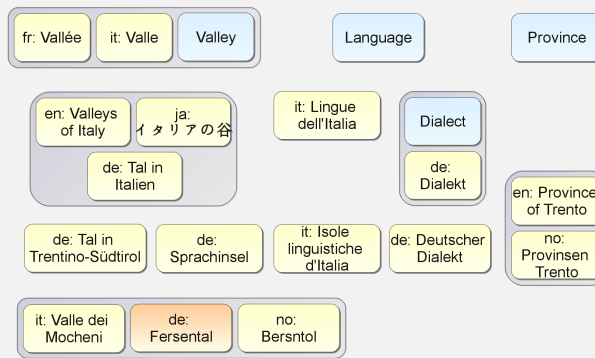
fr: Vallée
it: Valle
Valley
Language
Province

en: Valleys of Italy
ja: イタリアの谷
de: Tal in Italien

it: Lingue dell'Italia

Dialect
de: Dialekt

en: Province of Trento
no: Provinsen Trento

de: Tal in Trentino-Südtirol
de: Sprachinsel
it: Isole linguistiche d'Italia
de: Deutscher Dialekt

it: Valle dei Mocheni
de: Fersental
no: Bersntol